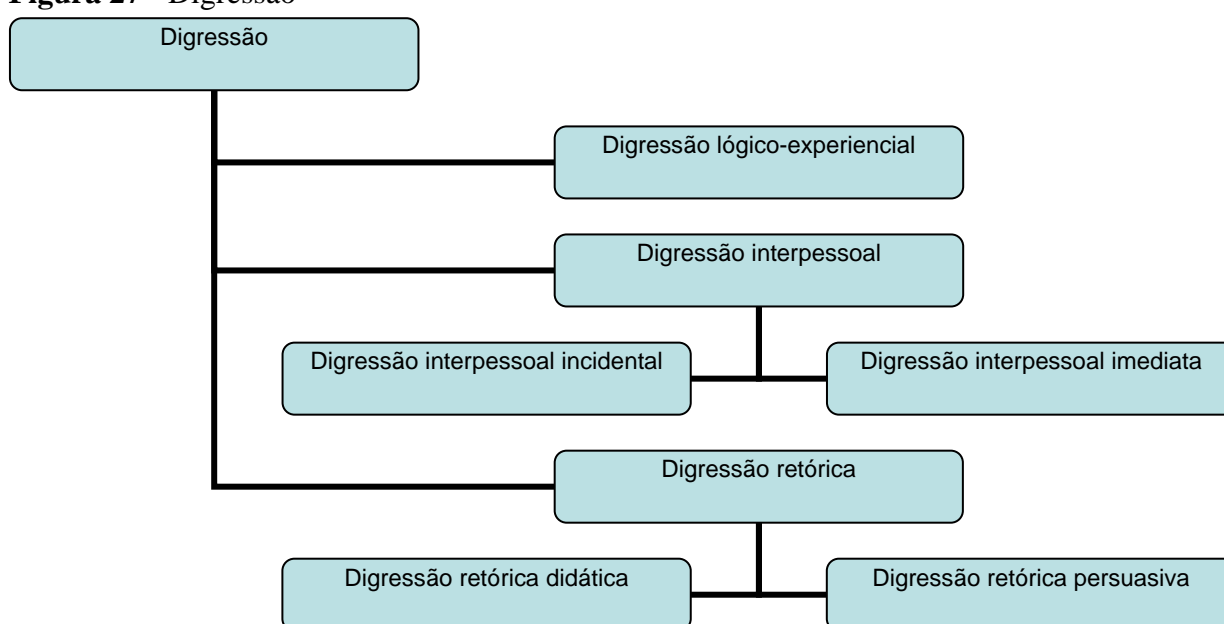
Figura 27 – Digressão

Digressão

Digressão lógico-experiencial

Digressão interpessoal

Digressão interpessoal incidental

Digressão interpessoal imediata

Digressão retórica

Digressão retórica didática

Digressão retórica persuasiva